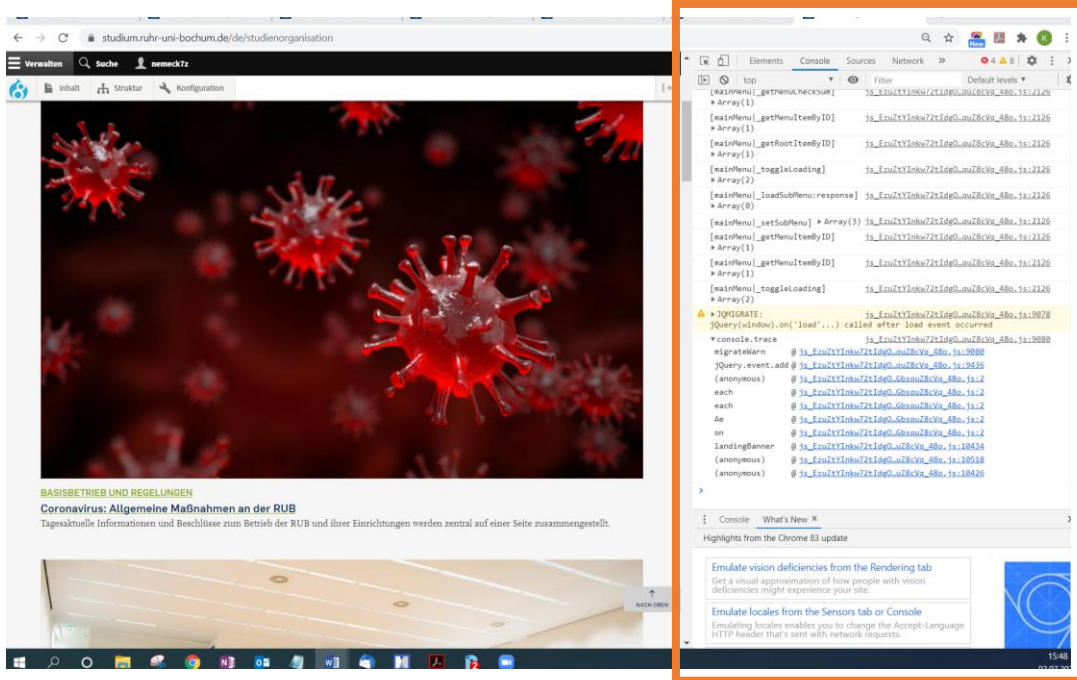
studium.ruhr-uni-bochum.de/de/studienorganisation

Verwalten Suche nemeck7z

Inhalt Struktur Konfiguration

BASISBETRIEB UND REGELUNGEN

Coronavirus: Allgemeine Maßnahmen an der RUB

Tagesaktuelle Informationen und Beschlüsse zum Betrieb der RUB und ihrer Einrichtungen werden zentral auf einer Seite zusammengestellt.

NACH OBEN

Elements Console Sources Network »

4 8

top Filter Default levels

[mainMenu]_getMenuCheckSum] js_EzuZtYInkw72tIdg0…guZ8cVg_48o.js:2126
▸Array(1)
[mainMenu]_getMenuItemByID] js_EzuZtYInkw72tIdg0…guZ8cVg_48o.js:2126
▸Array(1)
[mainMenu]_getRootItemByID] js_EzuZtYInkw72tIdg0…guZ8cVg_48o.js:2126
▸Array(1)
[mainMenu]_toggleLoading] js_EzuZtYInkw72tIdg0…guZ8cVg_48o.js:2126
▸Array(2)
[mainMenu]_loadSubMenu:response] js_EzuZtYInkw72tIdg0…guZ8cVg_48o.js:2126
▸Array(0)
[mainMenu]_setSubMenu] ▸Array(3) js_EzuZtYInkw72tIdg0…guZ8cVg_48o.js:2126
[mainMenu]_getMenuItemByID] js_EzuZtYInkw72tIdg0…guZ8cVg_48o.js:2126
▸Array(1)
[mainMenu]_getMenuItemByID] js_EzuZtYInkw72tIdg0…guZ8cVg_48o.js:2126
▸Array(1)
[mainMenu]_toggleLoading] js_EzuZtYInkw72tIdg0…guZ8cVg_48o.js:2126
▸Array(2)
▸JQMIGRATE: js_EzuZtYInkw72tIdg0…guZ8cVg_48o.js:9078
jQuery(window).on('load'...) called after load event occurred
▾console.trace js_EzuZtYInkw72tIdg0…guZ8cVg_48o.js:9080
migrateWarn @ js_EzuZtYInkw72tIdg0…guZ8cVg_48o.js:9080
jQuery.event.add @ js_EzuZtYInkw72tIdg0…guZ8cVg_48o.js:9436
(anonymous) @ js_EzuZtYInkw72tIdg0…GbsguZ8cVg_48o.js:2
each @ js_EzuZtYInkw72tIdg0…GbsguZ8cVg_48o.js:2
each @ js_EzuZtYInkw72tIdg0…GbsguZ8cVg_48o.js:2
Ae @ js_EzuZtYInkw72tIdg0…GbsguZ8cVg_48o.js:2
on @ js_EzuZtYInkw72tIdg0…GbsguZ8cVg_48o.js:2
landingBanner @ js_EzuZtYInkw72tIdg0…uZ8cVg_48o.js:10434
(anonymous) @ js_EzuZtYInkw72tIdg0…uZ8cVg_48o.js:10518
(anonymous) @ js_EzuZtYInkw72tIdg0…uZ8cVg_48o.js:10426

Console What's New ×

Highlights from the Chrome 83 update

Emulate vision deficiencies from the Rendering tab
Get a visual approximation of how people with vision deficiencies might experience your site.

Emulate locales from the Sensors tab or Console
Emulating locales enables you to change the Accept-Language HTTP header that's sent with network requests.

15:48